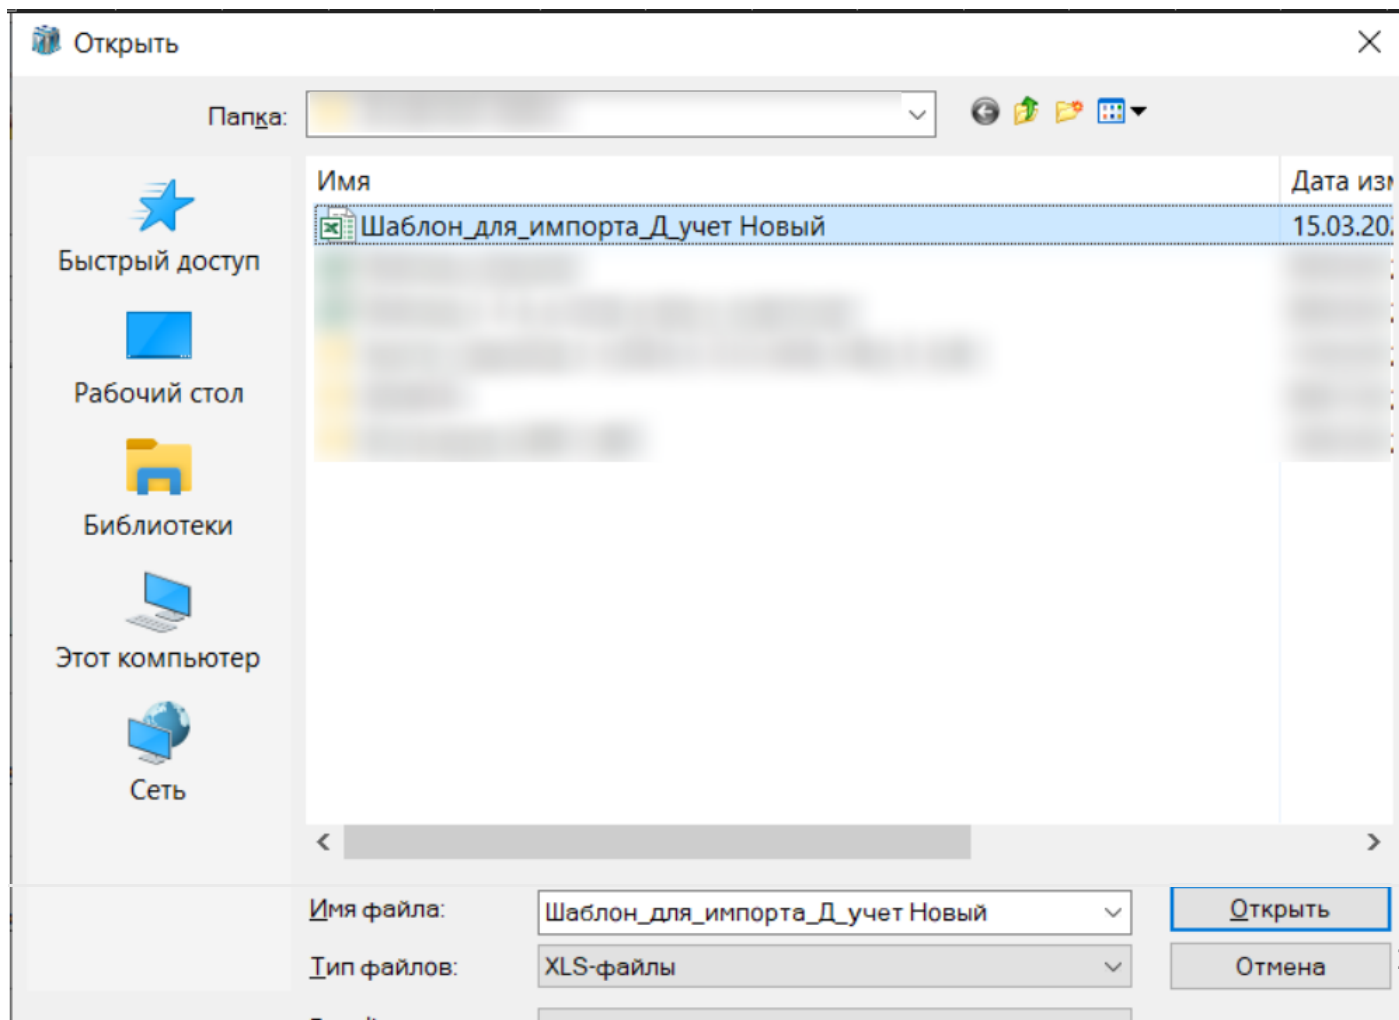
Открыть

Папка: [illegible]

Быстрый доступ

Рабочий стол

Библиотеки

Этот компьютер

Сеть

Имя | Дата изм
Шаблон_для_импорта_Д_учет Новый | 15.03.20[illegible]
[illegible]
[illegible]
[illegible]
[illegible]
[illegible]

Имя файла: Шаблон_для_импорта_Д_учет Новый

Тип файлов: XLS-файлы

Открыть

Отмена